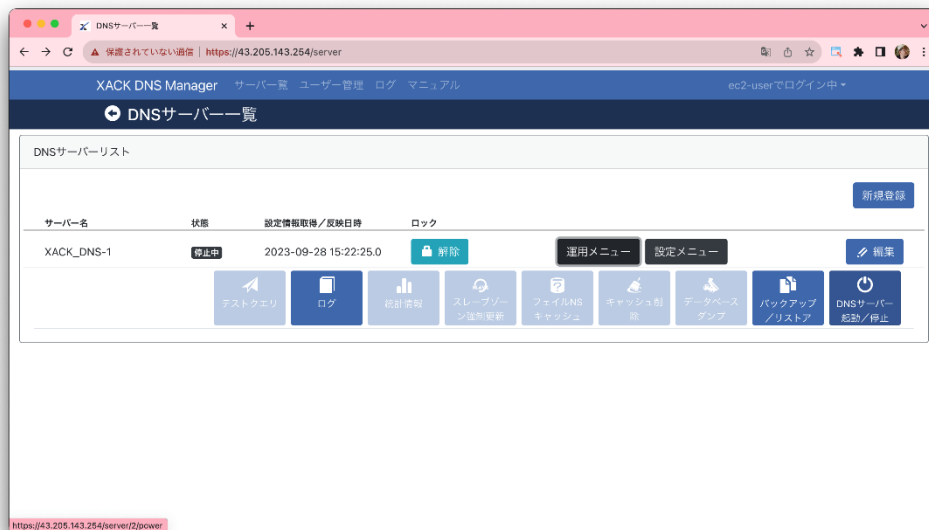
DNSサーバー一覧

保護されていない通信 | https://43.205.143.254/server

XACK DNS Manager サーバー一覧 ユーザー管理 ログ マニュアル ec2-userでログイン中

DNSサーバー一覧

DNSサーバーリスト

新規登録

| サーバー名 | 状態 | 設定情報取得／反映日時 | ロック | | | |
|---|---|---|---|---|---|---|
| XACK_DNS-1 | 停止中 | 2023-09-28 15:22:25.0 | 解除 | 運用メニュー | 設定メニュー | 編集 |

テストクエリ
ログ
統計情報
スレーブゾーン強制更新
フェイルNSキャッシュ
キャッシュ削除
データベースダンプ
バックアップ／リストア
DNSサーバー起動／停止

https://43.205.143.254/server/2/power